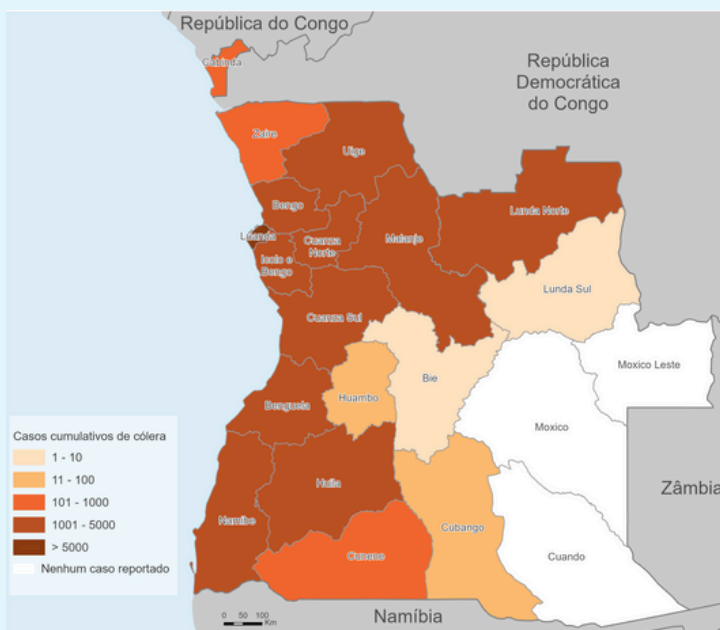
República do Congo

Cabinda

República Democrática do Congo

Zaire

Uige

Bengo

Luanda

Cuanza Norte

Icolo e Bengo

Malanje

Lunda Norte

Lunda Sul

Cuanza Sul

Huambo

Bie

Moxico Leste

Moxico

Benguela

Huila

Namibe

Cunene

Cubango

Cuando

Zâmbia

Namíbia

Casos cumulativos de cólera

1 - 10

11 - 100

101 - 1000

1001 - 5000

> 5000

Nenhum caso reportado

0 50 100 Km